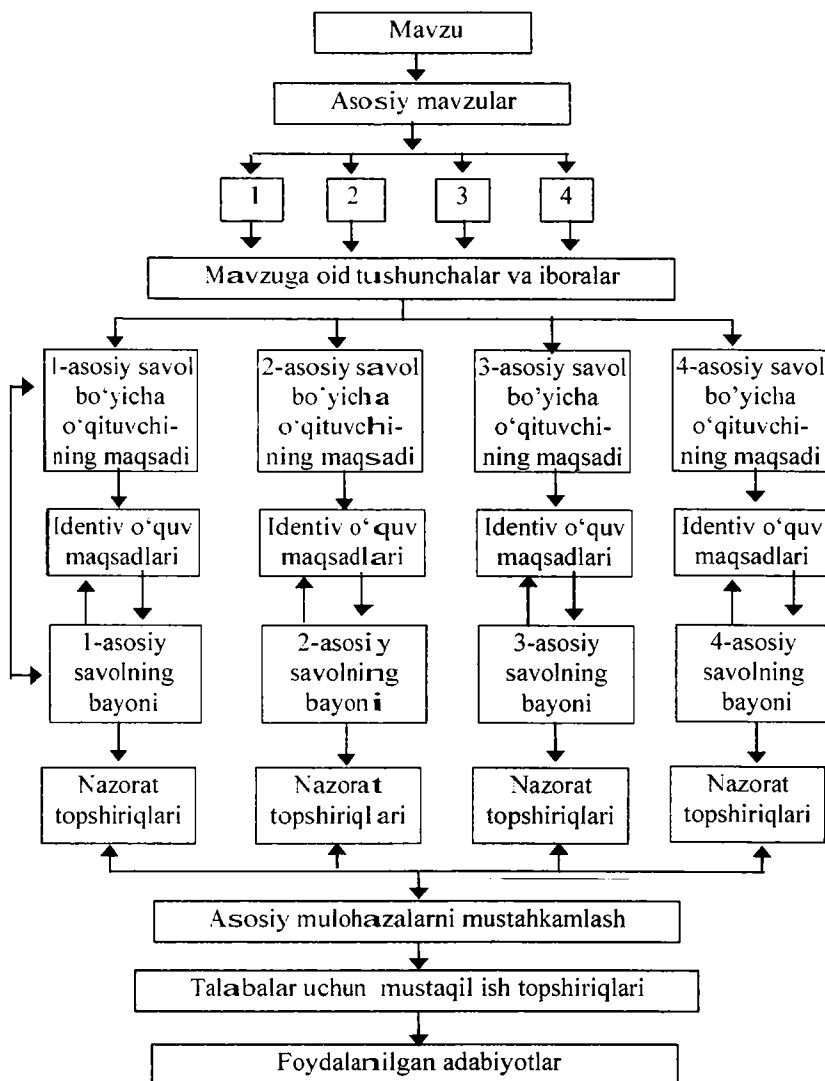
Mavzu

Asosiy mavzular

1

2

3

4

Mavzuga oid tushunchalar va iboralar

1-asosiy savol bo'yicha o'qituvchining maqsadi

2-asosiy savol bo'yicha o'qituvchining maqsadi

3-asosiy savol bo'yicha o'qituvchining maqsadi

4-asosiy savol bo'yicha o'qituvchining maqsadi

Identiv o'quv maqsadlari

Identiv o'quv maqsadlari

Identiv o'quv maqsadlari

Identiv o'quv maqsadlari

1-asosiy savolning bayoni

2-asosiy savolning bayoni

3-asosiy savolning bayoni

4-asosiy savolning bayoni

Nazorat topshiriqlari

Nazorat topshiriqlari

Nazorat topshiriqlari

Nazorat topshiriqlari

Asosiy mulohazalarni mustahkamlash

Talabalar uchun mustaqil ish topshiriqlari

Foydalanilgan adabiyotlar